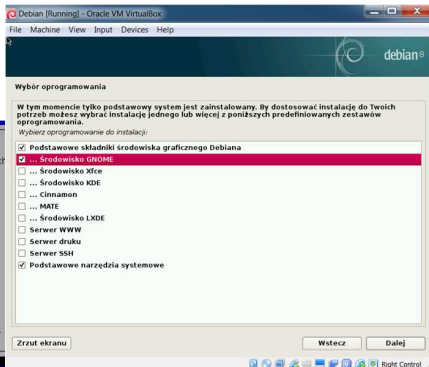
Debian [Running] - Oracle VM VirtualBox

File Machine View Input Devices Help

debian

Wybór oprogramowania

W tym momencie tylko podstawowy system jest zainstalowany. By dostosować instalację do Twoich potrzeb możesz wybrać instalację jednego lub więcej z poniższych predefiniowanych zestawów oprogramowania.

Wybierz oprogramowanie do instalacji:

☑ Podstawowe składniki środowiska graficznego Debiana
☑ ... Środowisko GNOME
☐ ... Środowisko Xfce
☐ ... Środowisko KDE
☐ ... Cinnamon
☐ ... MATE
☐ ... Środowisko LXDE
☐ Serwer WWW
☐ Serwer druku
☐ Serwer SSH
☑ Podstawowe narzędzia systemowe

Zrzut ekranu

Wstecz

Dalej

Right Control